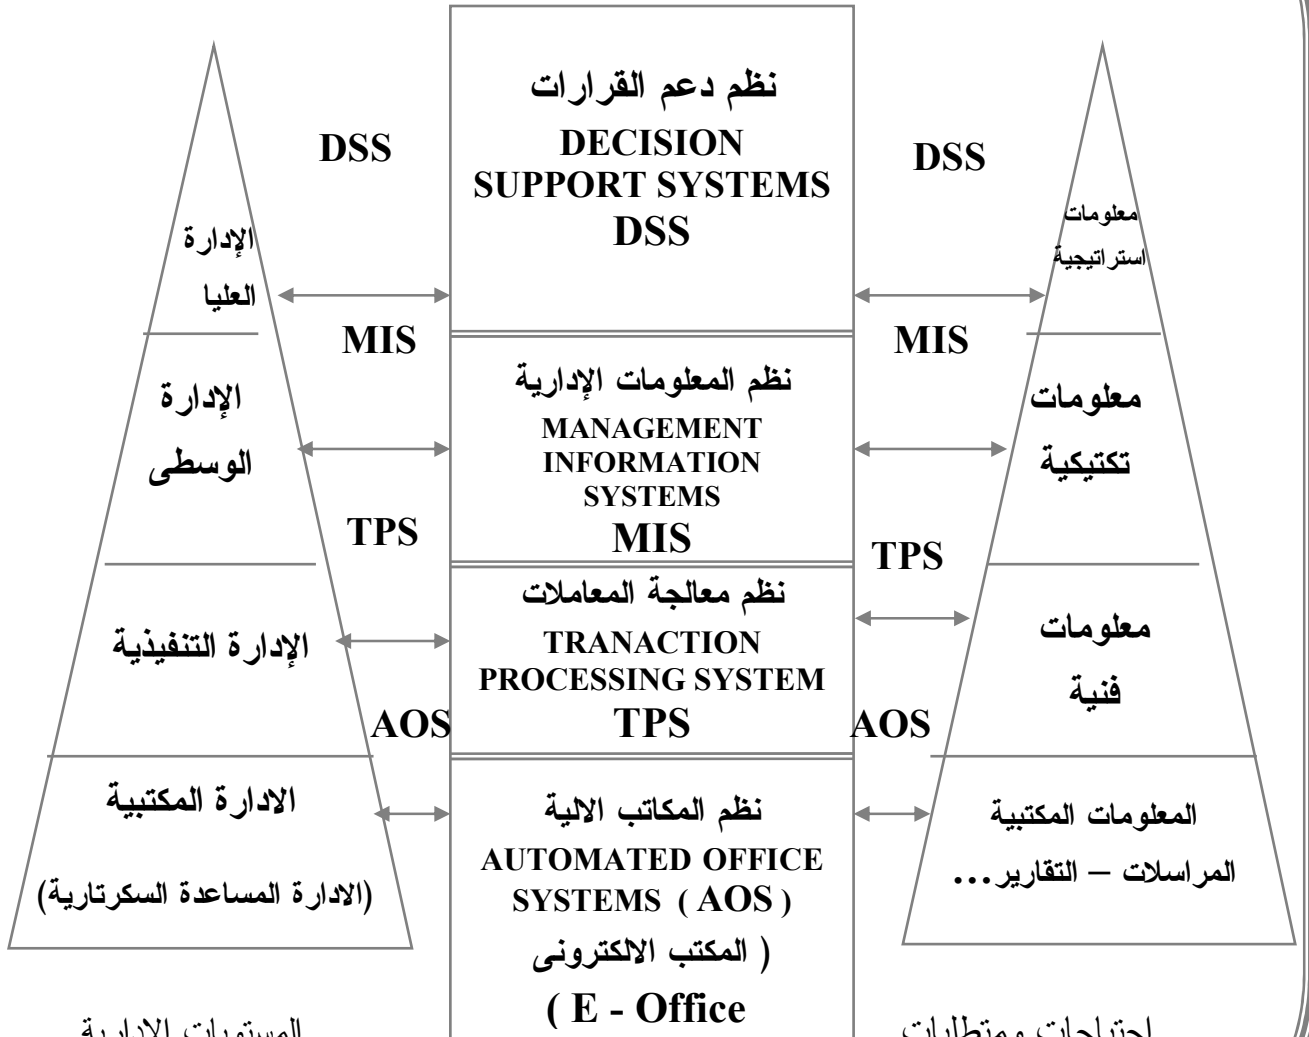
نظم دعم القرارات
DECISION SUPPORT SYSTEMS
DSS

DSS

DSS

الإدارة العليا

معلومات استراتيجية

MIS

MIS

الإدارة الوسطى

نظم المعلومات الإدارية
MANAGEMENT INFORMATION SYSTEMS
MIS

معلومات تكتيكية

TPS

TPS

الإدارة التنفيذية

نظم معالجة المعاملات
TRANACTION PROCESSING SYSTEM
TPS

معلومات فنية

AOS

AOS

الادارة المكتبية
(الادارة المساعدة السكرتارية)

نظم المكاتب الالية
AUTOMATED OFFICE SYSTEMS ( AOS )
( المكتب الالكترونى
( E - Office

المعلومات المكتبية
المراسلات – التقارير...

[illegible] الإدارية

احتياجات ومتطلبات